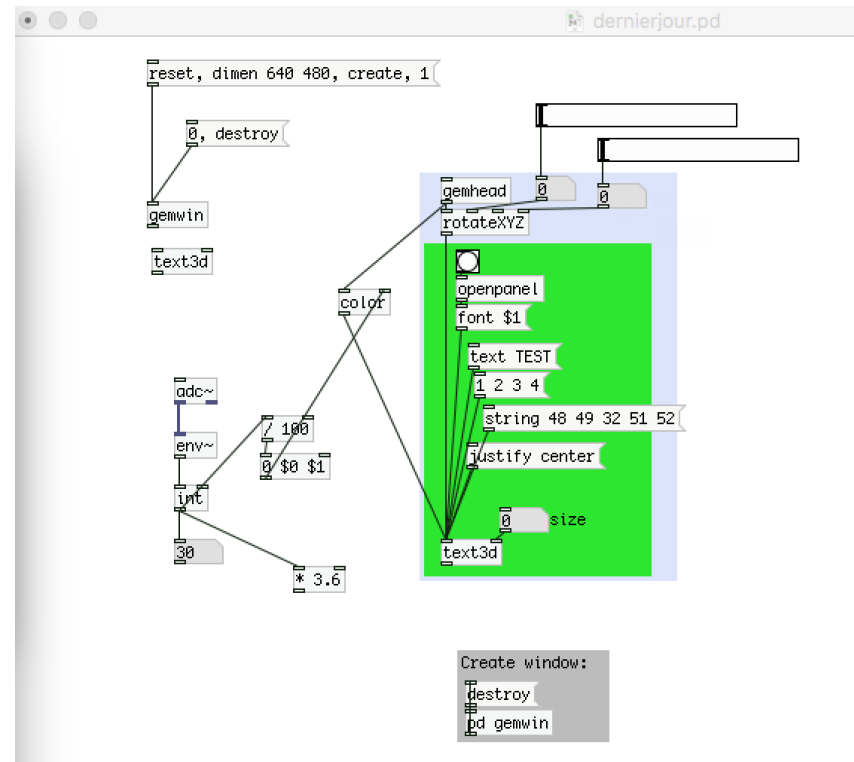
dernierjour.pd

reset, dimen 640 480, create, 1

0, destroy

gemwin

text3d

gemhead

0

0

rotateXYZ

openpanel

font $1

text TEST

1 2 3 4

string 48 49 32 51 52

justify center

0 size

text3d

color

adc~

env~

/ 100

0 $0 $1

int

30

* 3.6

Create window:

destroy

pd gemwin